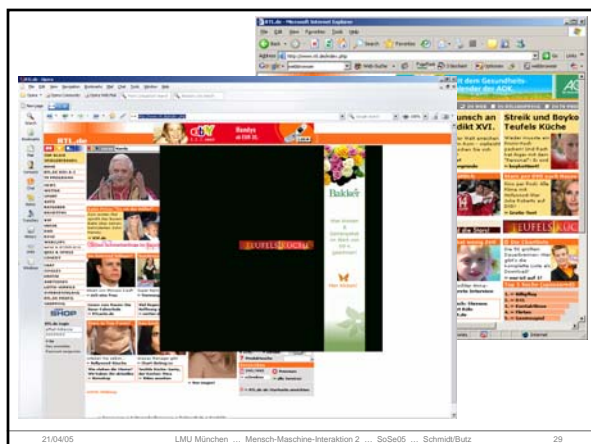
RTL.de - Microsoft Internet Explorer

unsch an dikt XVI.

Streik und Boyko Teufels Küche

TEUFELS KÜCHE

RTL.de

TEUFELS KÜCHE

Blume2000

21/04/05 LMU München … Mensch-Maschine-Interaktion 2 … SoSe05 … Schmidt/Butz 29